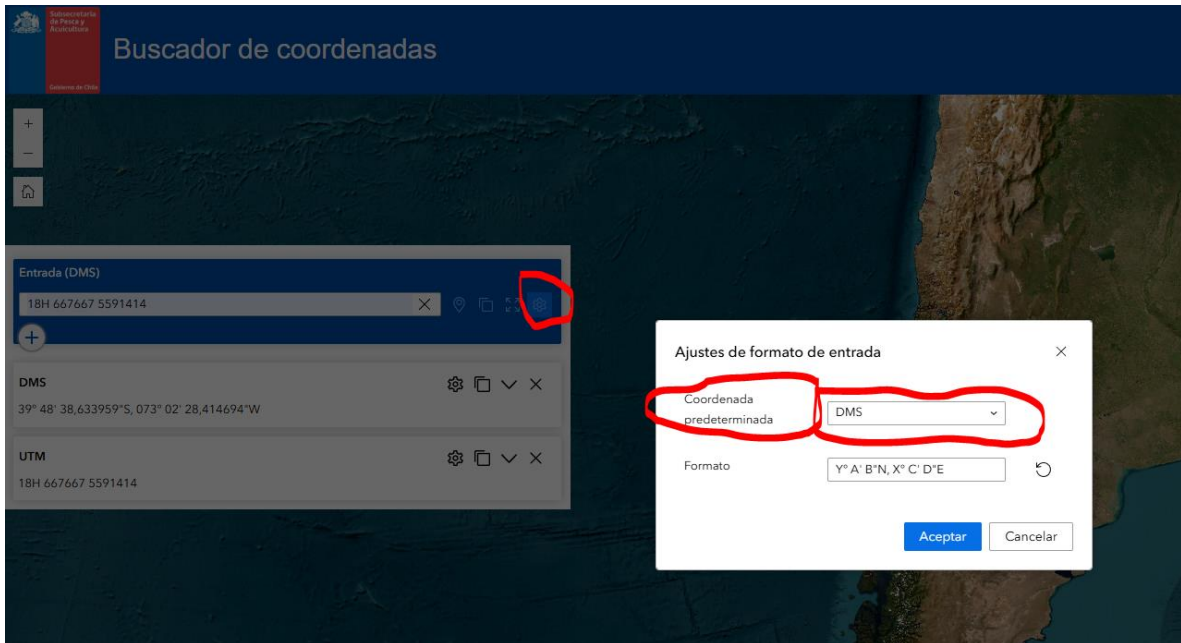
Subsecretaría de Pesca y Acuicultura

Gobierno de Chile

Buscador de coordenadas

+

−

Entrada (DMS)

18H 667667 5591414

+

DMS

39° 48' 38,633959"S, 073° 02' 28,414694"W

UTM

18H 667667 5591414

Ajustes de formato de entrada

×

Coordenada predeterminada

DMS

Formato

Y° A' B"N, X° C' D"E

Aceptar

Cancelar